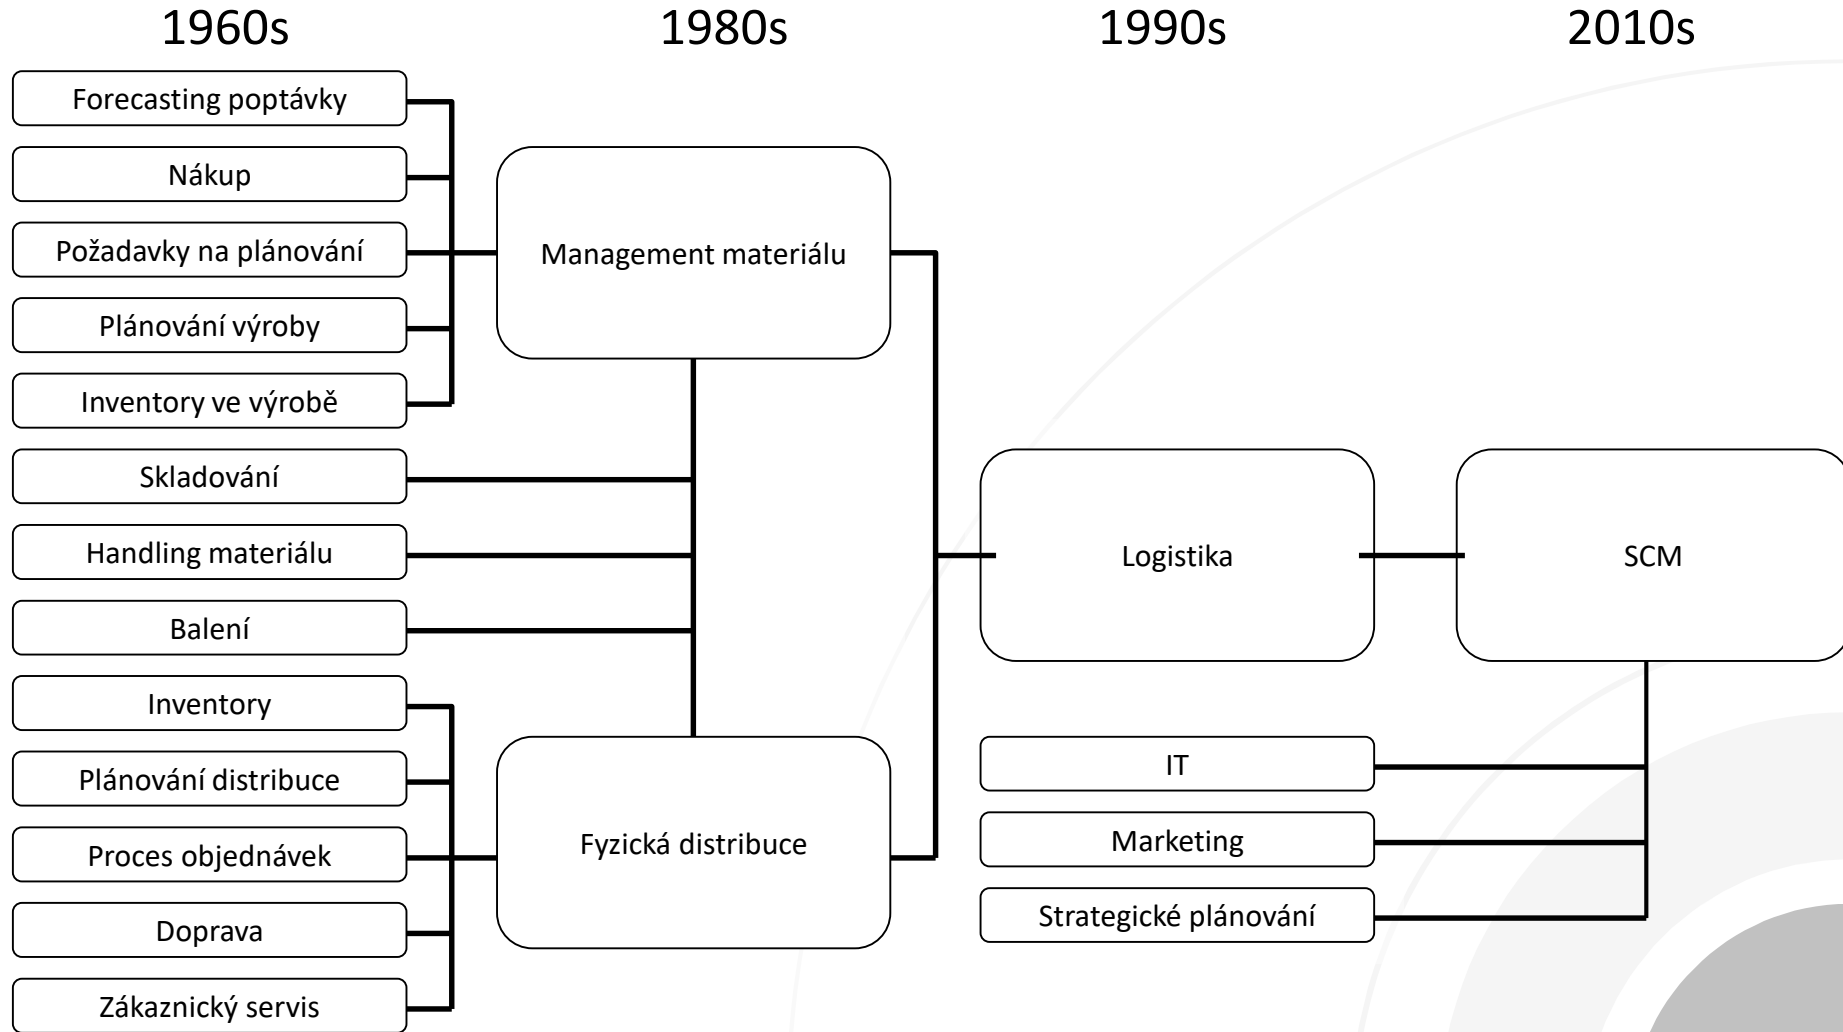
1960s

1980s

1990s

2010s

Forecasting poptávky

Nákup

Požadavky na plánování

Plánování výroby

Inventory ve výrobě

Skladování

Handling materiálu

Balení

Inventory

Plánování distribuce

Proces objednávek

Doprava

Zákaznický servis

Management materiálu

Fyzická distribuce

Logistika

SCM

IT

Marketing

Strategické plánování